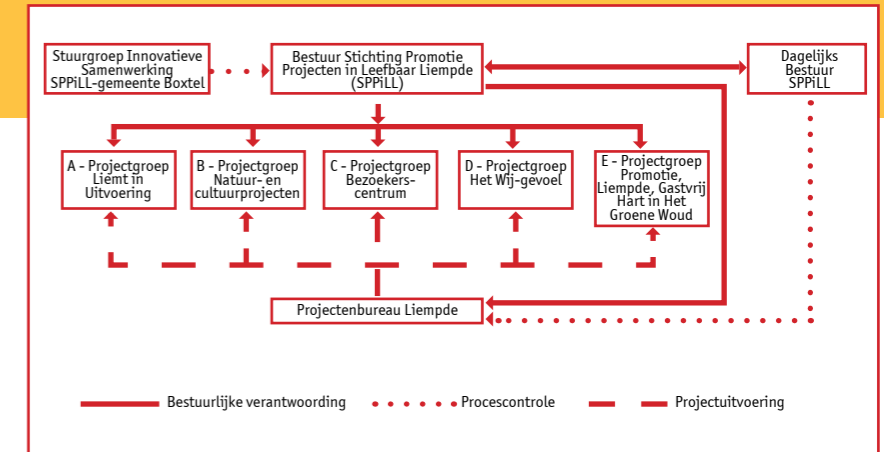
Stuurgroep Innovatieve Samenwerking SPPiLL-gemeente Boxtel

Bestuur Stichting Promotie Projecten in Leefbaar Liempde (SPPiLL)

Dagelijks Bestuur SPPiLL

A - Projectgroep Liemt in Uitvoering

B - Projectgroep Natuur- en cultuurprojecten

C - Projectgroep Bezoekerscentrum

D - Projectgroep Het Wij-gevoel

E - Projectgroep Promotie, Liempde, Gastvrij Hart in Het Groene Woud

Projectenbureau Liempde

Bestuurlijke verantwoording

Procescontrole

Projectuitvoering